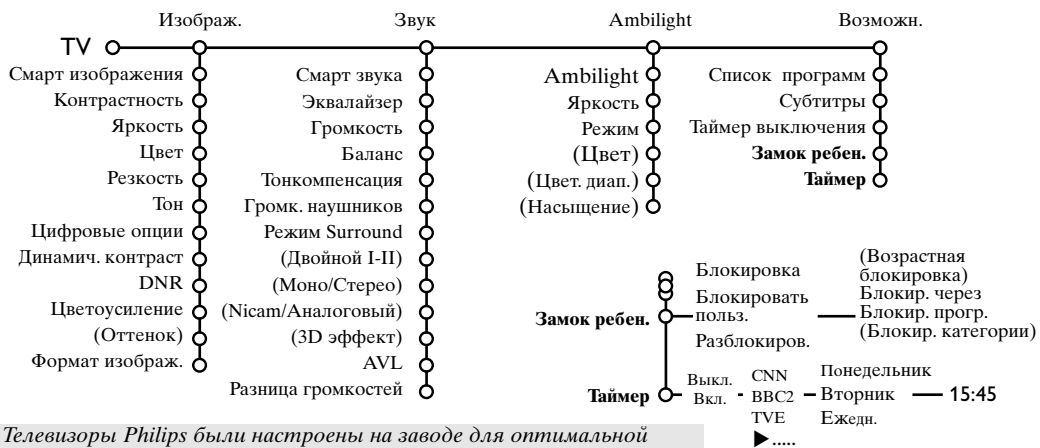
TV
Изображ.
Звук
Ambilight
Возможн.

Смарт изображения
Контрастность
Яркость
Цвет
Резкость
Тон
Цифровые опции
Динамич. контраст
DNR
Цветоусиление
(Оттенок)
Формат изображ.

Смарт звука
Эквалайзер
Громкость
Баланс
Тонкомпенсация
Громк. наушников
Режим Surround
(Двойной I-II)
(Моно/Стерео)
(Nicam/Аналоговый)
(3D эффект)
AVL
Разница громкостей

Ambilight
Яркость
Режим
(Цвет)
(Цвет. диап.)
(Насыщение)

Список программ
Субтитры
Таймер выключения
Замок ребен.
Таймер

Замок ребен.
Блокировка
Блокировать польз.
Разблокиров.
(Возрастная блокировка)
Блокир. через
Блокир. прогр.
(Блокир. категории)

Таймер
Выкл.
Вкл.
CNN
BBC2
TVE
▶.....
Понедельник
Вторник
Ежедн.
15:45

Телевизоры Philips были настроены на заводе для оптимальной